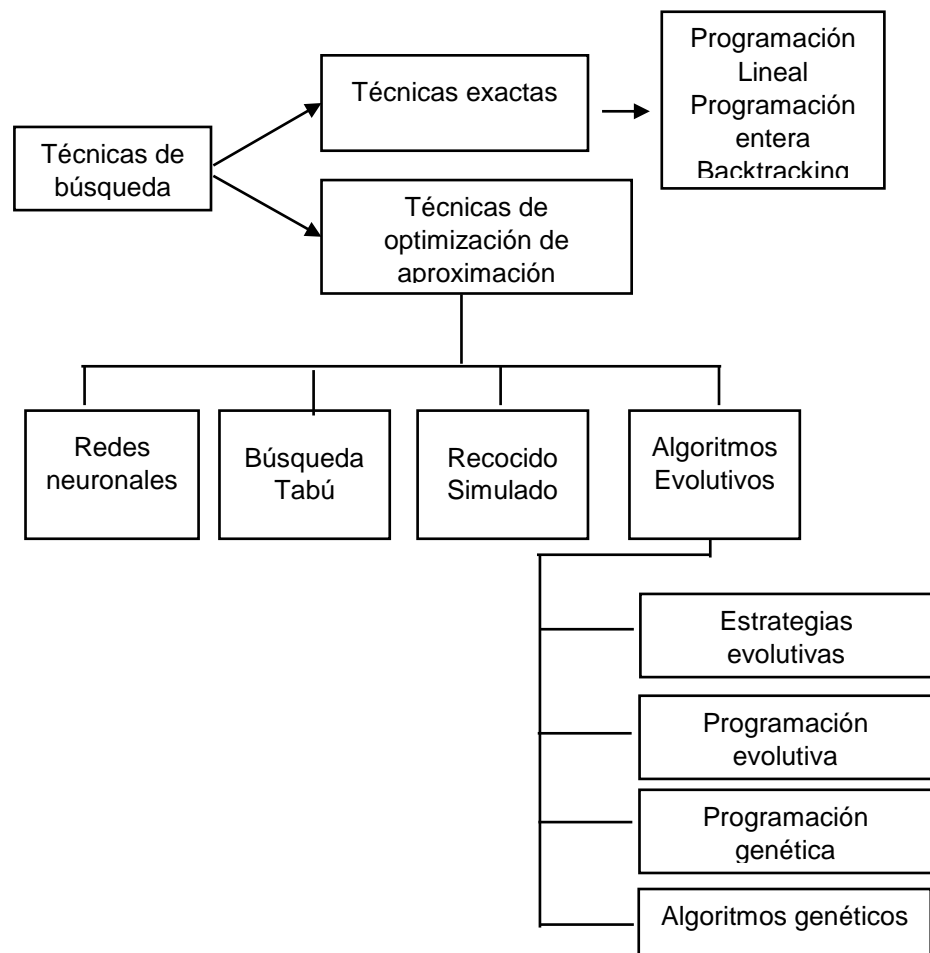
Técnicas de búsqueda

Técnicas exactas

Programación Lineal
Programación entera
Backtracking

Técnicas de optimización de aproximación

Redes neuronales

Búsqueda Tabú

Recocido Simulado

Algoritmos Evolutivos

Estrategias evolutivas

Programación evolutiva

Programación genética

Algoritmos genéticos